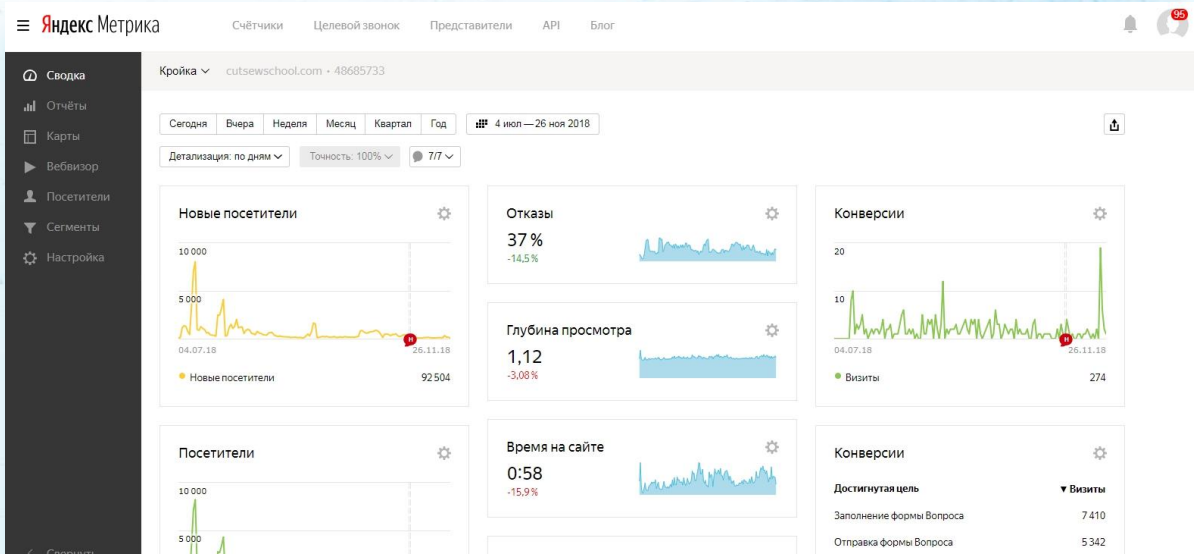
≡ Яндекс Метрика

Счётчики Целевой звонок Представители API Блог

95

Сводка
Отчёты
Карты
Вебвизор
Посетители
Сегменты
Настройка

Кройка ∨ cutsewschool.com • 48685733

Сегодня | Вчера | Неделя | Месяц | Квартал | Год | 4 июл — 26 ноя 2018

Детализация: по дням ∨ | Точность: 100% ∨ | 7/7 ∨

Новые посетители

10 000
5 000
04.07.18
26.11.18

● Новые посетители 92 504

Отказы
37 %
-14,5 %

Глубина просмотра
1,12
-3,08 %

Время на сайте
0:58
-15,9 %

Конверсии

20
10
04.07.18
26.11.18

● Визиты 274

Посетители

10 000
5 000

Конверсии

| Достигнутая цель | ▾ Визиты |
|---|---|
| Заполнение формы Вопроса | 7 410 |
| Отправка формы Вопроса | 5 342 |

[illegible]